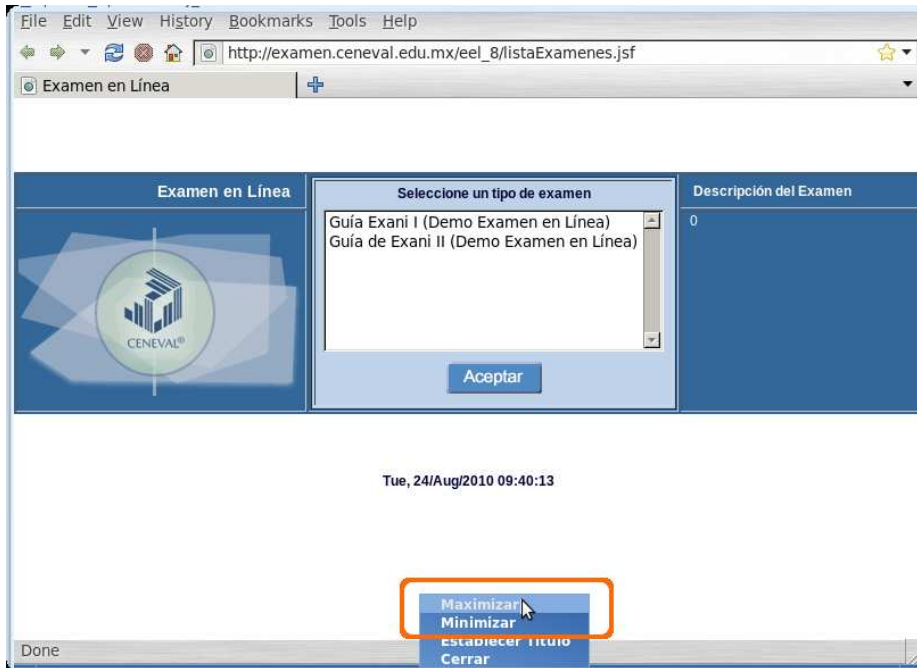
File Edit View History Bookmarks Tools Help

http://examen.ceneval.edu.mx/eel_8/listaExamenes.jsf

Examen en Línea

Examen en Línea

CENEVAL®

Seleccione un tipo de examen

Guía Exani I (Demo Examen en Línea)
Guía de Exani II (Demo Examen en Línea)

Aceptar

Descripción del Examen

0

Tue, 24/Aug/2010 09:40:13

Maximizar
Minimizar
Establecer Título
Cerrar

Done